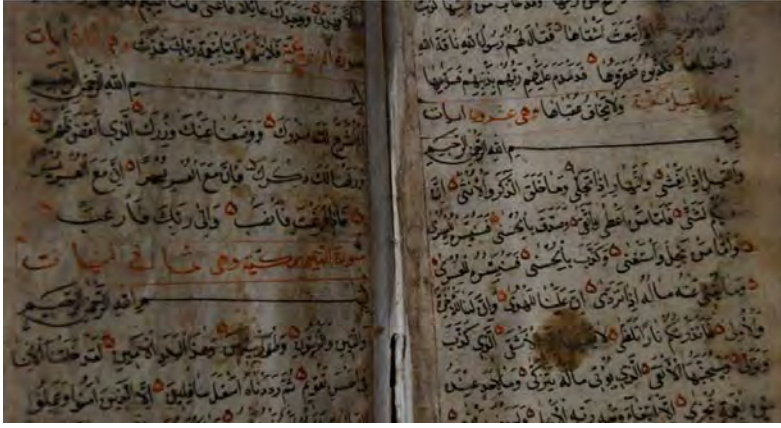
بسم الله الرحمن الرحيم

الم نشرح لك صدرك ووضعنا عنك وزرك الذي انقض ظهرك ورفعنا لك ذكرك فان مع العسر يسرا ان مع العسر يسرا فاذا فرغت فانصب والى ربك فارغب

سورة التين مكية وهي ثمان ايات

بسم الله الرحمن الرحيم

والتين والزيتون وطور سينين وهذا البلد الامين لقد خلقنا الانسان في احسن تقويم ثم رددناه اسفل سافلين الا الذين امنوا وعملوا

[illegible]

فكذبوه فعقروها فدمدم عليهم ربهم بذنبهم فسواها ولا يخاف عقباها

سورة الليل مكية وهي احدى وعشرون ايات

بسم الله الرحمن الرحيم

والليل اذا يغشى والنهار اذا تجلى وما خلق الذكر والانثى ان سعيكم لشتى فاما من اعطى واتقى وصدق بالحسنى فسنيسره لليسرى واما من بخل واستغنى وكذب بالحسنى فسنيسره للعسرى وما يغني عنه ماله اذا تردى ان علينا للهدى وان لنا للاخرة والاولى فانذرتكم نارا تلظى لا يصليها الا الاشقى الذي كذب وتولى وسيجنبها الاتقى الذي يؤتي ماله يتزكى وما لاحد عنده من نعمة تجزى الا ابتغاء وجه ربه الاعلى